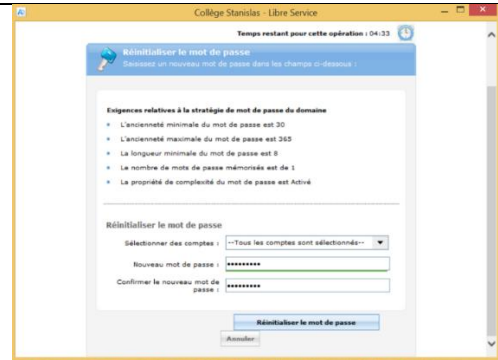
Collège Stanislas - Libre Service

Temps restant pour cette opération : 04:33

Réinitialiser le mot de passe
Saisissez un nouveau mot de passe dans les champs ci-dessous :

Exigences relatives à la stratégie de mot de passe du domaine

L'ancienneté minimale du mot de passe est 30

L'ancienneté maximale du mot de passe est 365

La longueur minimale du mot de passe est 8

Le nombre de mots de passe mémorisés est de 1

La propriété de complexité du mot de passe est Activé

Réinitialiser le mot de passe

Sélectionner des comptes : --Tous les comptes sont sélectionnés--

Nouveau mot de passe : ••••••••••

Confirmer le nouveau mot de passe : ••••••••••

Réinitialiser le mot de passe

Annuler